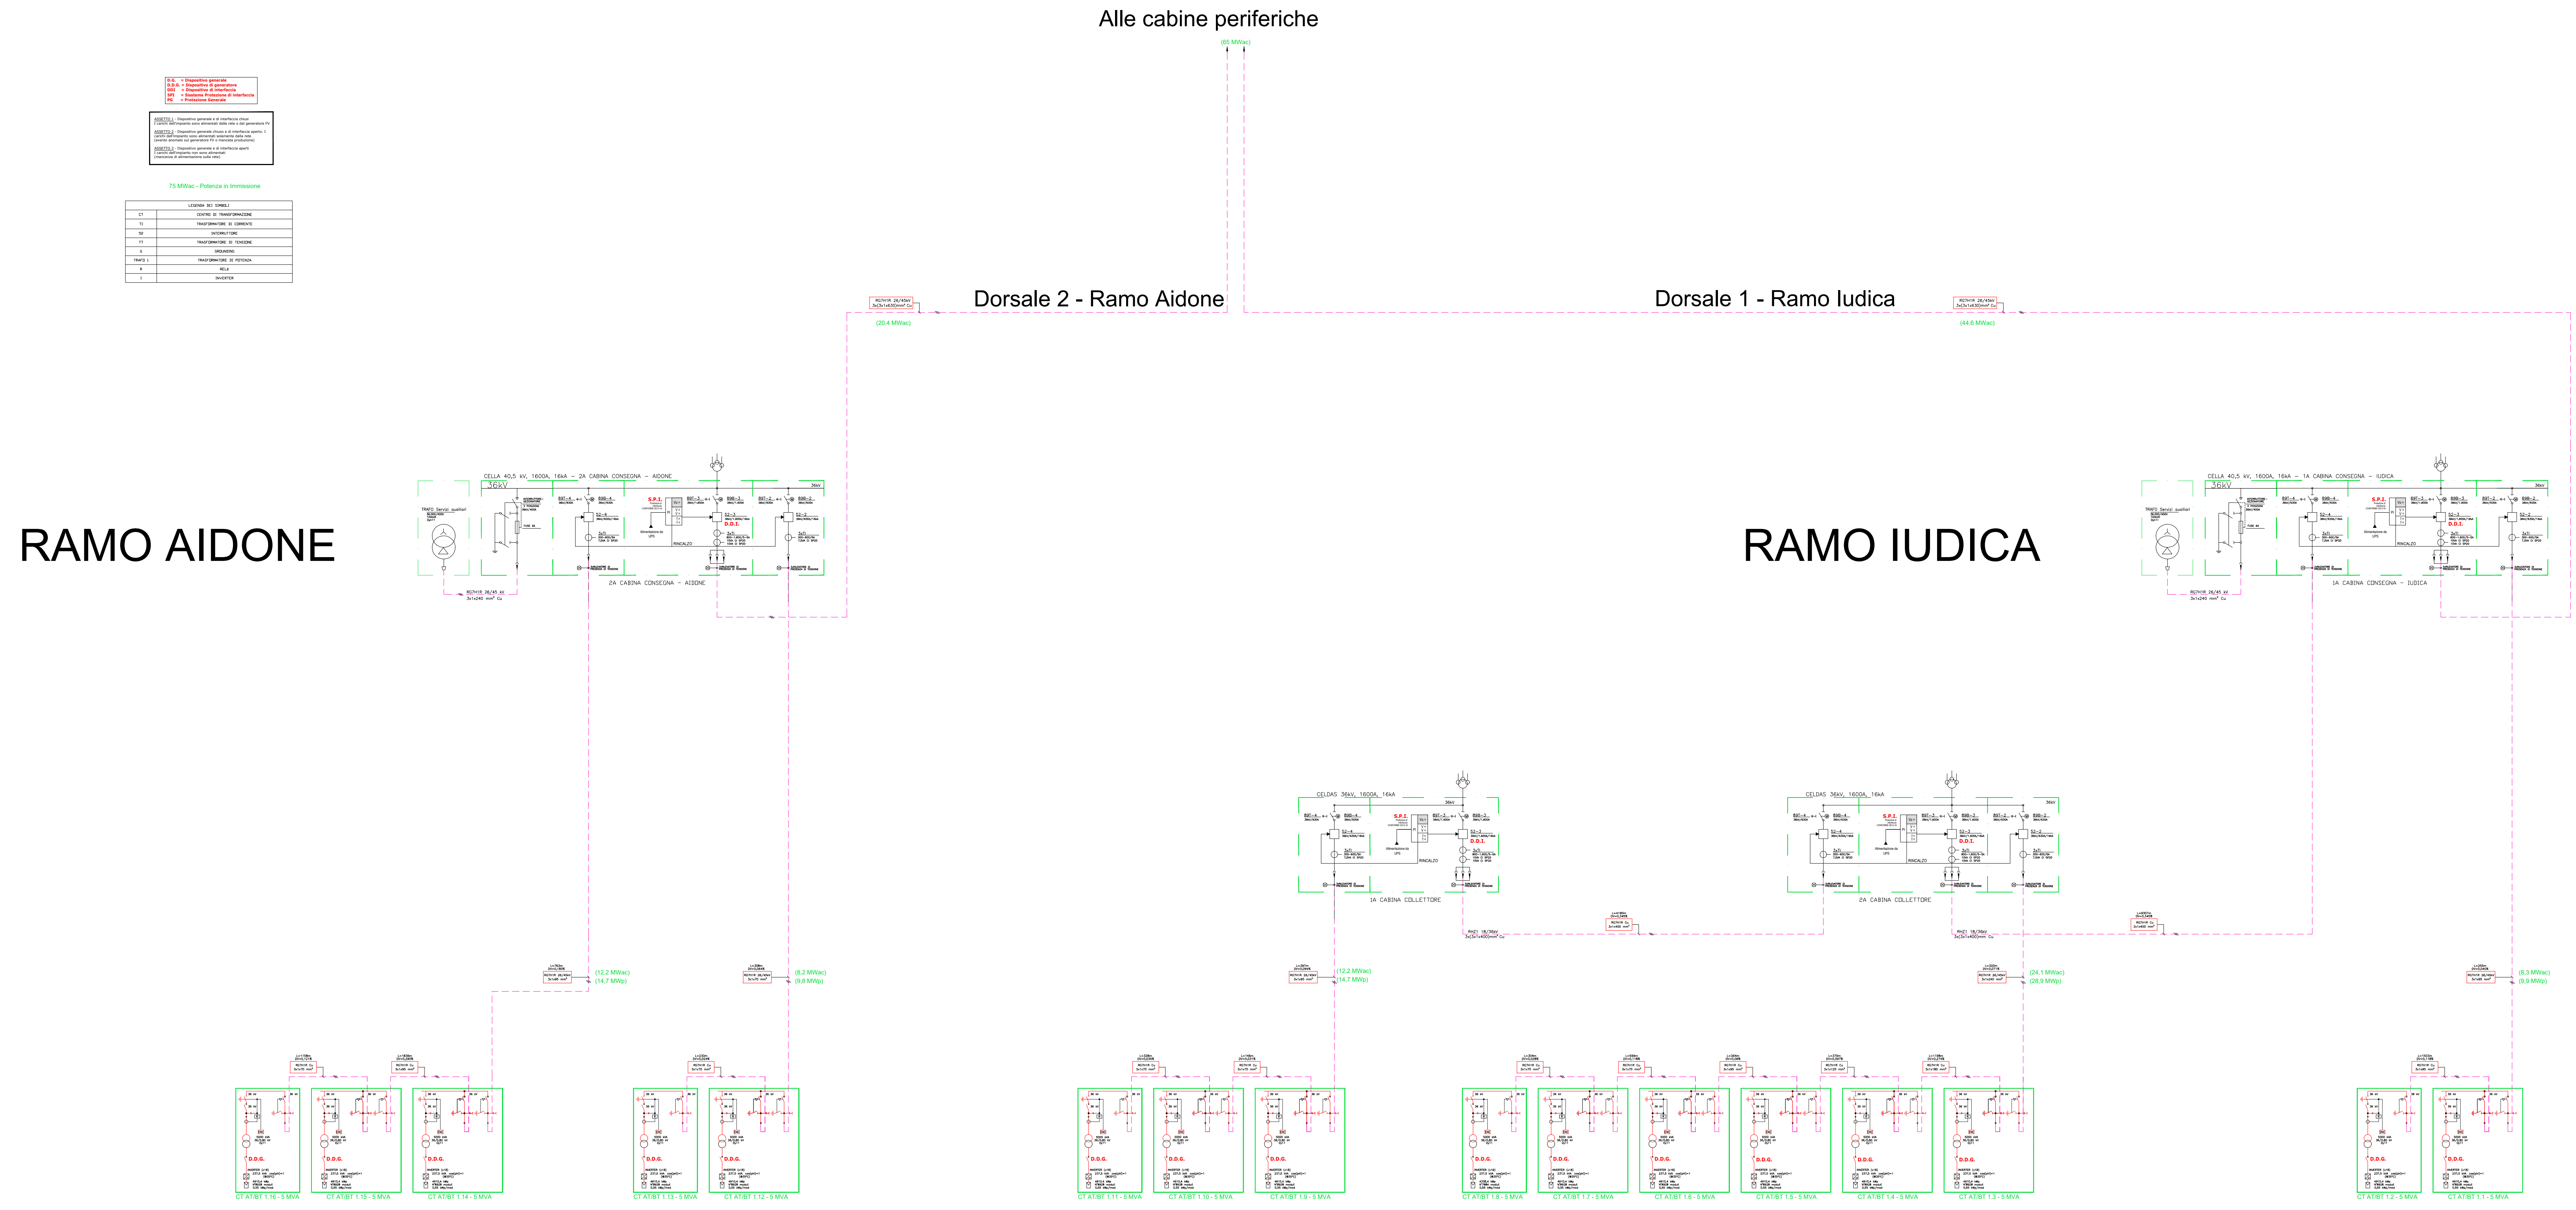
Alle cabine periferiche

(65 MWac)

D.G. = Dispositivo generale
D.D.G. = Dispositivo di generatore
DDI = Dispositivo di interfaccia
SPI = Sistema Protezione di Interfaccia
PG = Protezione Generale

ASSETTO 1 - Dispositivo generale e di interfaccia chiusi: i carichi dell'impianto sono alimentati dalla rete e dal generatore FV
ASSETTO 2 - Dispositivo generale chiuso e di interfaccia aperto: i carichi dell'impianto sono alimentati solamente dalla rete (anche anomalo sul generatore FV o mancata produzione)
ASSETTO 3 - Dispositivo generale e di interfaccia aperti: i carichi dell'impianto non sono alimentati (mancanza di alimentazione sulla rete)

75 MWac - Potenza in Immissione

| LEGENDA DEI SIMBOLI | |
|---|---|
| CT | CENTRO DI TRASFORMAZIONE |
| TI | TRASFORMATORE DI CORRENTE |
| SE | INTERRUTTORE |
| FT | TRASFORMATORE DI TENSIONE |
| G | GROUNDING |
| TRAFO 1 | TRASFORMATORE DI POTENZA |
| R | RELE |
| I | INVERTER |

Dorsale 2 - Ramo Aidone

Dorsale 1 - Ramo Iudica

(20,4 MWac)

(44,6 MWac)

RAMO AIDONE

RAMO IUDICA

CELLA 40,5 kV, 1600A, 16kA - 2A CABINA CONSEGNA - AIDONE

2A CABINA CONSEGNA - AIDONE

CELLA 40,5 kV, 1600A, 16kA - 1A CABINA CONSEGNA - IUDICA

1A CABINA CONSEGNA - IUDICA

CELDAS 36kV, 1600A, 16kA

1A CABINA COLLETTORE

CELDAS 36kV, 1600A, 16kA

2A CABINA COLLETTORE

(12,2 MWac) (14,7 MWp)

(8,2 MWac) (9,8 MWp)

(12,2 MWac) (14,7 MWp)

(24,1 MWac) (28,9 MWp)

(8,3 MWac) (9,9 MWp)

CT AT/BT 1.16 - 5 MVA
CT AT/BT 1.15 - 5 MVA
CT AT/BT 1.14 - 5 MVA
CT AT/BT 1.13 - 5 MVA
CT AT/BT 1.12 - 5 MVA
CT AT/BT 1.11 - 5 MVA
CT AT/BT 1.10 - 5 MVA
CT AT/BT 1.9 - 5 MVA
CT AT/BT 1.8 - 5 MVA
CT AT/BT 1.7 - 5 MVA
CT AT/BT 1.6 - 5 MVA
CT AT/BT 1.5 - 5 MVA
CT AT/BT 1.4 - 5 MVA
CT AT/BT 1.3 - 5 MVA
CT AT/BT 1.2 - 5 MVA
CT AT/BT 1.1 - 5 MVA